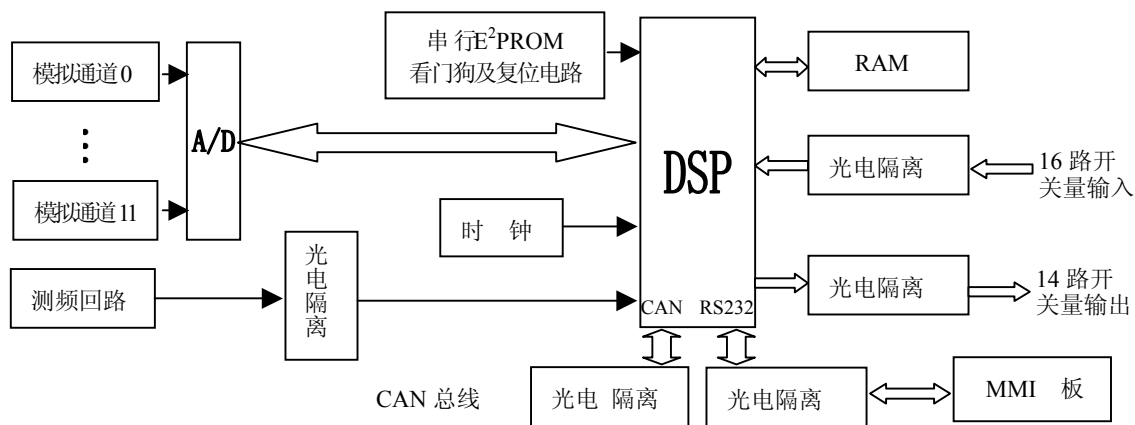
模拟通道0

⋮

模拟通道11

A/D

串 行$E^2$PROM
看门狗及复位电路

RAM

DSP

光电隔离

16 路开关量输入

时 钟

光电隔离

测频回路

CAN RS232

光电隔离

14 路开关量输出

CAN 总线

光电 隔离

光电隔离

MMI 板